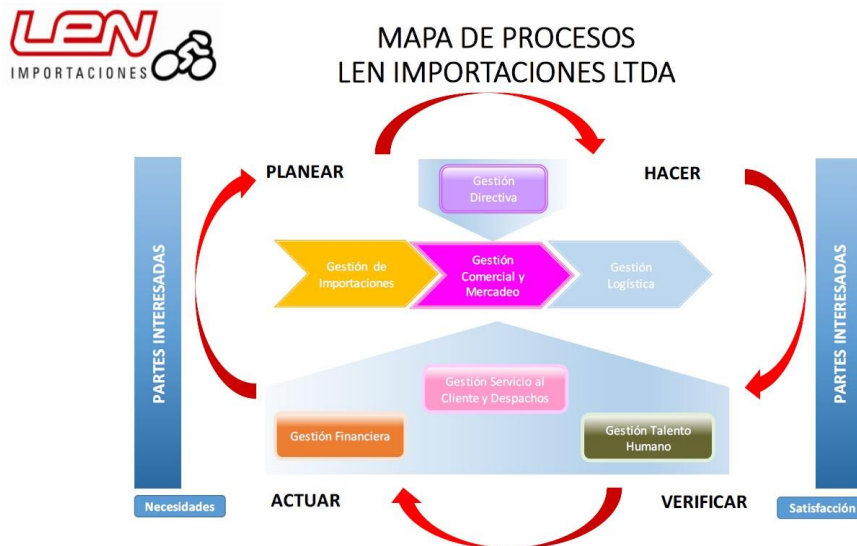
LEN
IMPORTACIONES

MAPA DE PROCESOS
LEN IMPORTACIONES LTDA

PLANEAR

HACER

Gestión Directiva

PARTES INTERESADAS

Gestión de Importaciones

Gestión Comercial y Mercadeo

Gestión Logística

PARTES INTERESADAS

Gestión Servicio al Cliente y Despachos

Gestión Financiera

Gestión Talento Humano

Necesidades

ACTUAR

VERIFICAR

Satisfacción